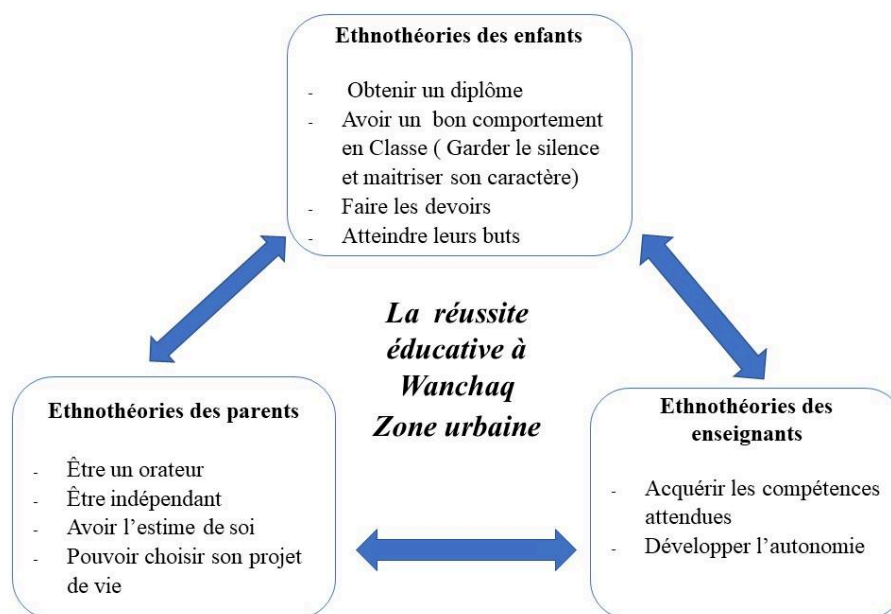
Ethnothéories des enfants

- Obtenir un diplôme
- Avoir un bon comportement en Classe ( Garder le silence et maitriser son caractère)
- Faire les devoirs
- Atteindre leurs buts

La réussite éducative à Wanchaq Zone urbaine

Ethnothéories des parents

- Être un orateur
- Être indépendant
- Avoir l'estime de soi
- Pouvoir choisir son projet de vie

Ethnothéories des enseignants

- Acquérir les compétences attendues
- Développer l'autonomie